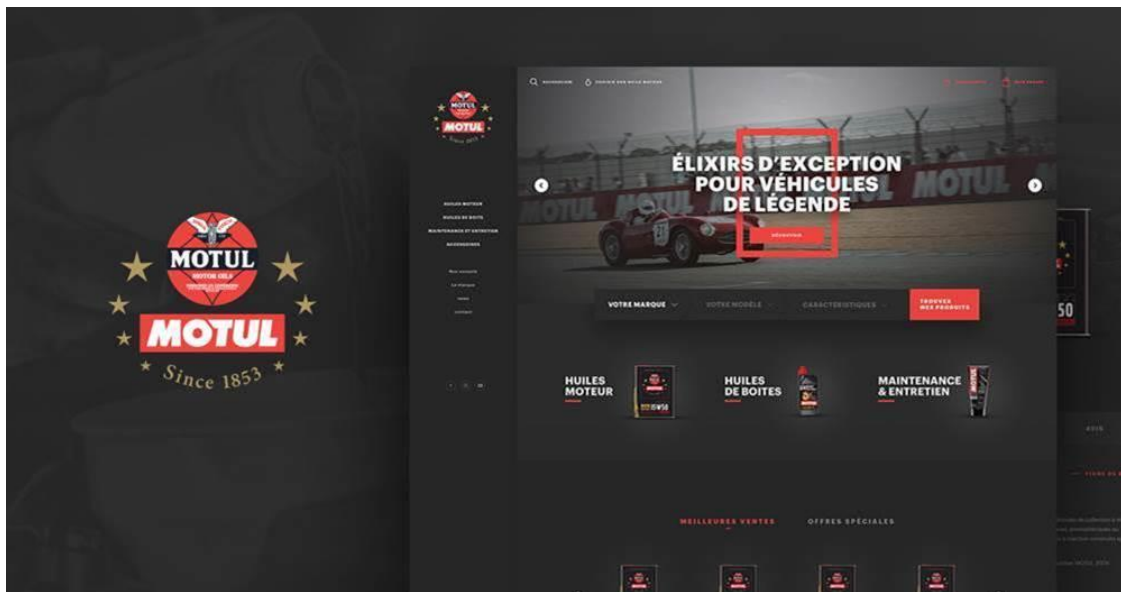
MOTUL
MOTOR OILS
MOTUL
Since 1853

MOTUL
MOTUL

RECHERCHE
CHOISIR SON HUILE MOTEUR

HUILES MOTEUR
HUILES DE BOITE
MAINTENANCE ET ENTRETIEN
ACCESSOIRES

Nos conseils
La marque
news
contact

ÉLIXIRS D'EXCEPTION POUR VÉHICULES DE LÉGENDE
DÉCOUVRIR

MOTUL MOTUL MOTUL

VOTRE MARQUE
VOTRE MODÈLE
CARACTÉRISTIQUES
TROUVEZ NOS PRODUITS

HUILES MOTEUR
HUILES DE BOITES
MAINTENANCE & ENTRETIEN

MEILLEURES VENTES
OFFRES SPÉCIALES

50
AVIS
FICHE DE